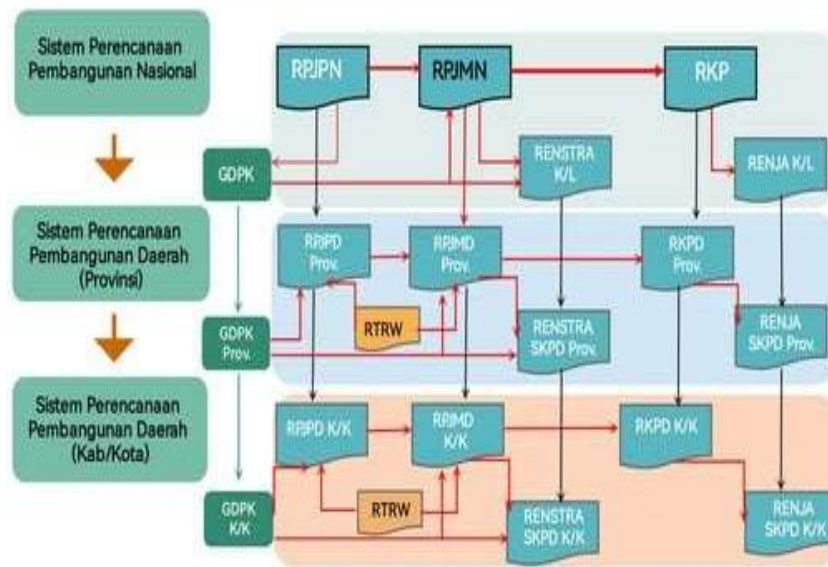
Sistem Perencanaan Pembangunan Nasional

Sistem Perencanaan Pembangunan Daerah (Provinsi)

Sistem Perencanaan Pembangunan Daerah (Kab/Kota)

RPJPN

RPJMN

RKP

GDPK

RENSTRA K/L

RENJA K/L

RPJPD Prov.

RPJMD Prov.

RKPD Prov.

GDPK Prov.

RTRW

RENSTRA SKPD Prov.

RENJA SKPD Prov.

RPJPD K/K

RPJMD K/K

RKPD K/K

GDPK K/K

RTRW

RENSTRA SKPD K/K

RENJA SKPD K/K